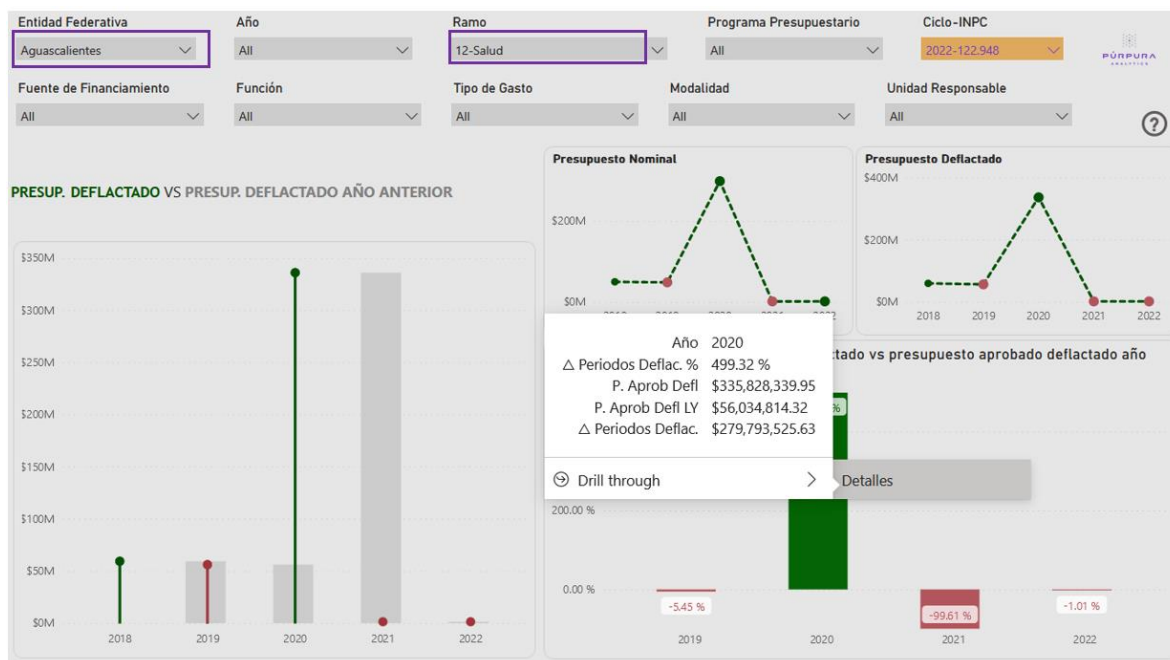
Entidad Federativa
Aguascalientes

Año
All

Ramo
12-Salud

Programa Presupuestario
All

Ciclo-INPC
2022-122.948

PÚRPURA
ANALYTICS

Fuente de Financiamiento
All

Función
All

Tipo de Gasto
All

Modalidad
All

Unidad Responsable
All

?

PRESUP. DEFLACTADO VS PRESUP. DEFLACTADO AÑO ANTERIOR

$350M
$300M
$250M
$200M
$150M
$100M
$50M
$0M
2018 2019 2020 2021 2022

Presupuesto Nominal
$200M
$0M
2018 2019 2020 2021 2022

Presupuesto Deflactado
$400M
$200M
$0M
2018 2019 2020 2021 2022

Año 2020
△ Periodos Deflac. % 499.32 %
P. Aprob Defl $335,828,339.95
P. Aprob Defl LY $56,034,814.32
△ Periodos Deflac. $279,793,525.63

Drill through
Detalles

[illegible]ctado vs presupuesto aprobado deflactado año

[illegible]%
200.00 %
0.00 %
-5.45 %
-99.61 %
-1.01 %
2019 2020 2021 2022